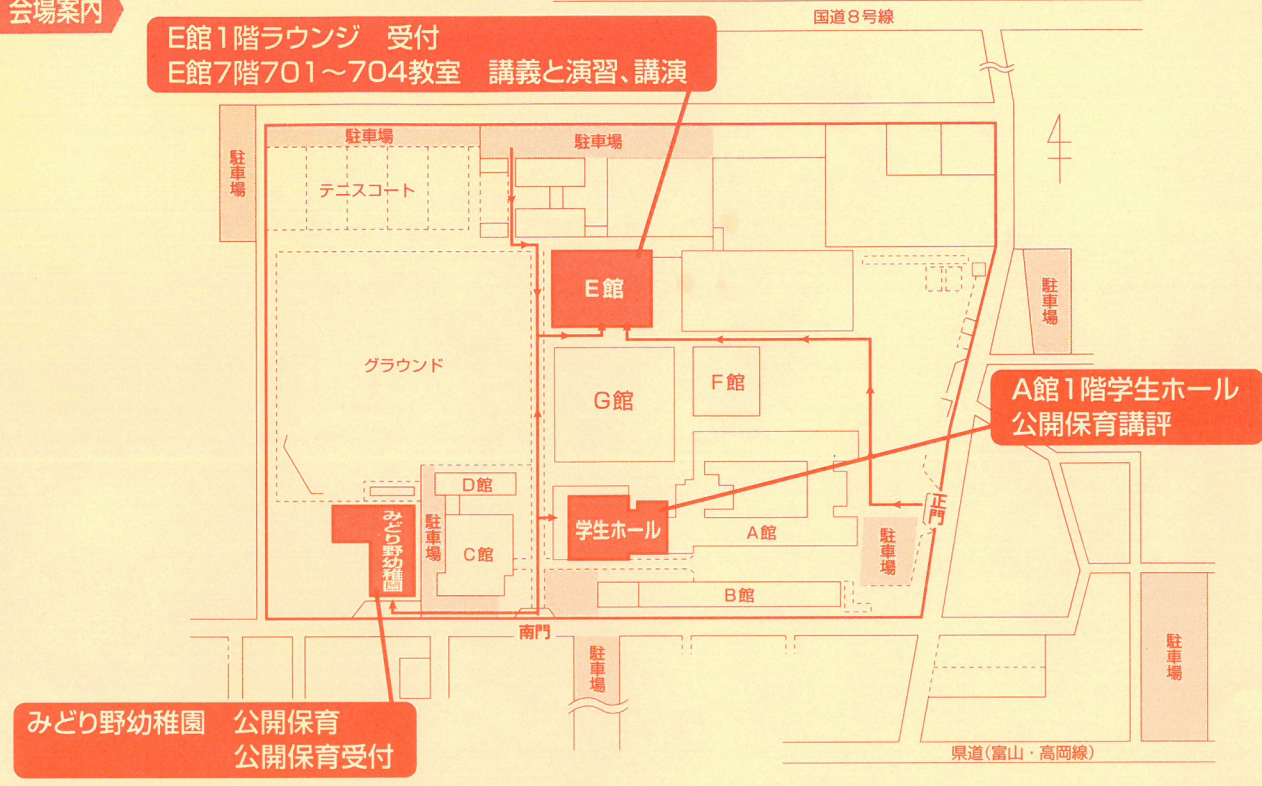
会場案内

E館1階ラウンジ　受付
E館7階701～704教室　講義と演習、講演

国道8号線

駐車場

駐車場

駐車場

テニスコート

E館

グラウンド

G館

F館

A館1階学生ホール
公開保育講評

D館

駐車場

みどり野幼稚園

C館

学生ホール

A館

正門

駐車場

B館

南門

駐車場

駐車場

駐車場

みどり野幼稚園　公開保育
公開保育受付

県道(富山・高岡線)